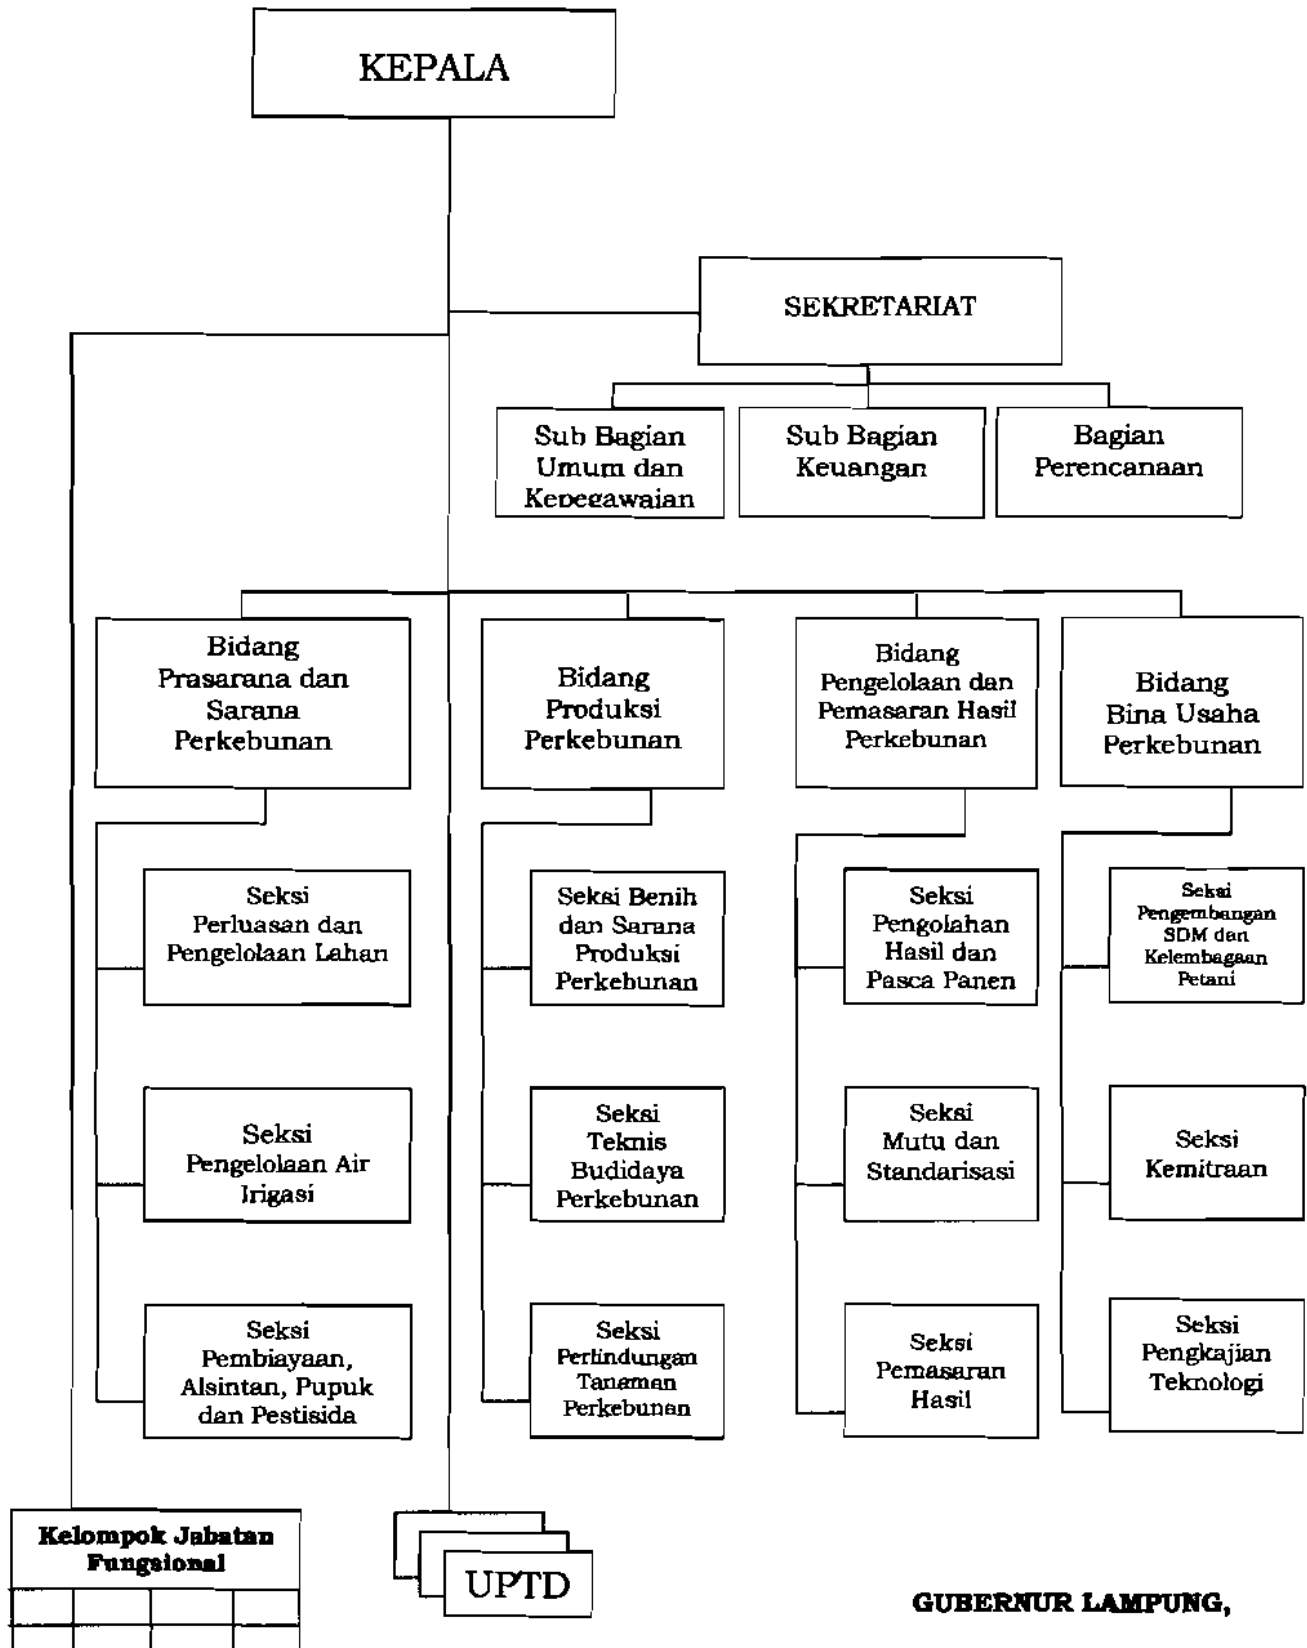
KEPALA

SEKRETARIAT

Sub Bagian Umum dan Kepegawaian

Sub Bagian Keuangan

Bagian Perencanaan

Bidang Prasarana dan Sarana Perkebunan

Bidang Produksi Perkebunan

Bidang Pengelolaan dan Pemasaran Hasil Perkebunan

Bidang Bina Usaha Perkebunan

Seksi Perluasan dan Pengelolaan Lahan

Seksi Pengelolaan Air Irigasi

Seksi Pembiayaan, Alsintan, Pupuk dan Pestisida

Seksi Benih dan Sarana Produksi Perkebunan

Seksi Teknis Budidaya Perkebunan

Seksi Perlindungan Tanaman Perkebunan

Seksi Pengolahan Hasil dan Pasca Panen

Seksi Mutu dan Standarisasi

Seksi Pemasaran Hasil

Seksi Pengembangan SDM dan Kelembagaan Petani

Seksi Kemitraan

Seksi Pengkajian Teknologi

Kelompok Jabatan Fungsional

UPTD

GUBERNUR LAMPUNG,